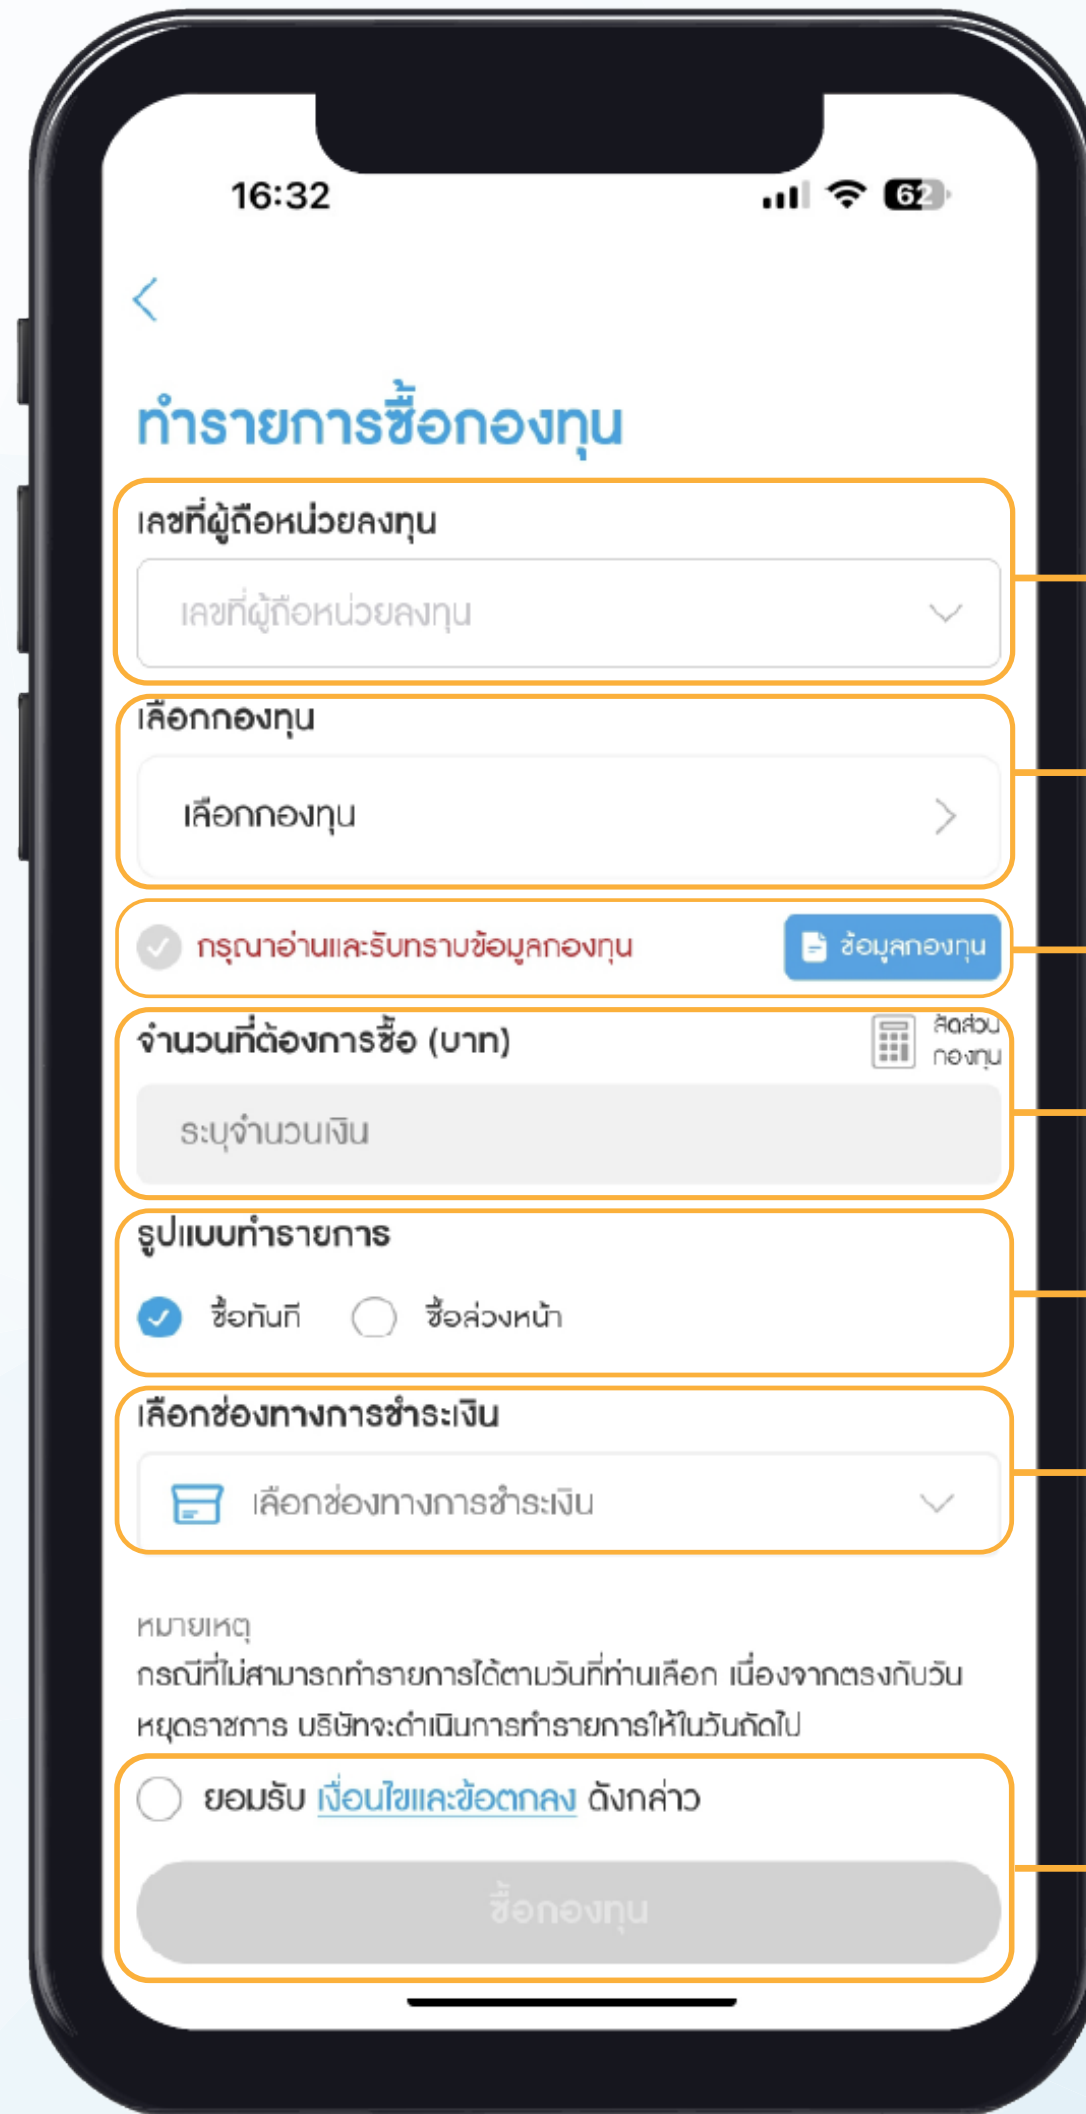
16:32

62

ทำรายการซื้อกองทุน

เลขที่ผู้ถือหน่วยลงทุน

เลขที่ผู้ถือหน่วยลงทุน

เลือกกองทุน

เลือกกองทุน

กรุณาอ่านและรับทราบข้อมูลกองทุน

ข้อมูลกองทุน

จำนวนที่ต้องการซื้อ (บาท)

สัดส่วนกองทุน

ระบุจำนวนเงิน

รูปแบบทำรายการ

ซื้อทันที

ซื้อล่วงหน้า

เลือกช่องทางการชำระเงิน

เลือกช่องทางการชำระเงิน

หมายเหตุ
กรณีที่ไม่สามารถทำรายการได้ตามวันที่ท่านเลือก เนื่องจากตรงกับวันหยุดราชการ บริษัทจะดำเนินการทำรายการให้ในวันถัดไป

ยอมรับ เงื่อนไขและข้อตกลง ดังกล่าว

ซื้อกองทุน